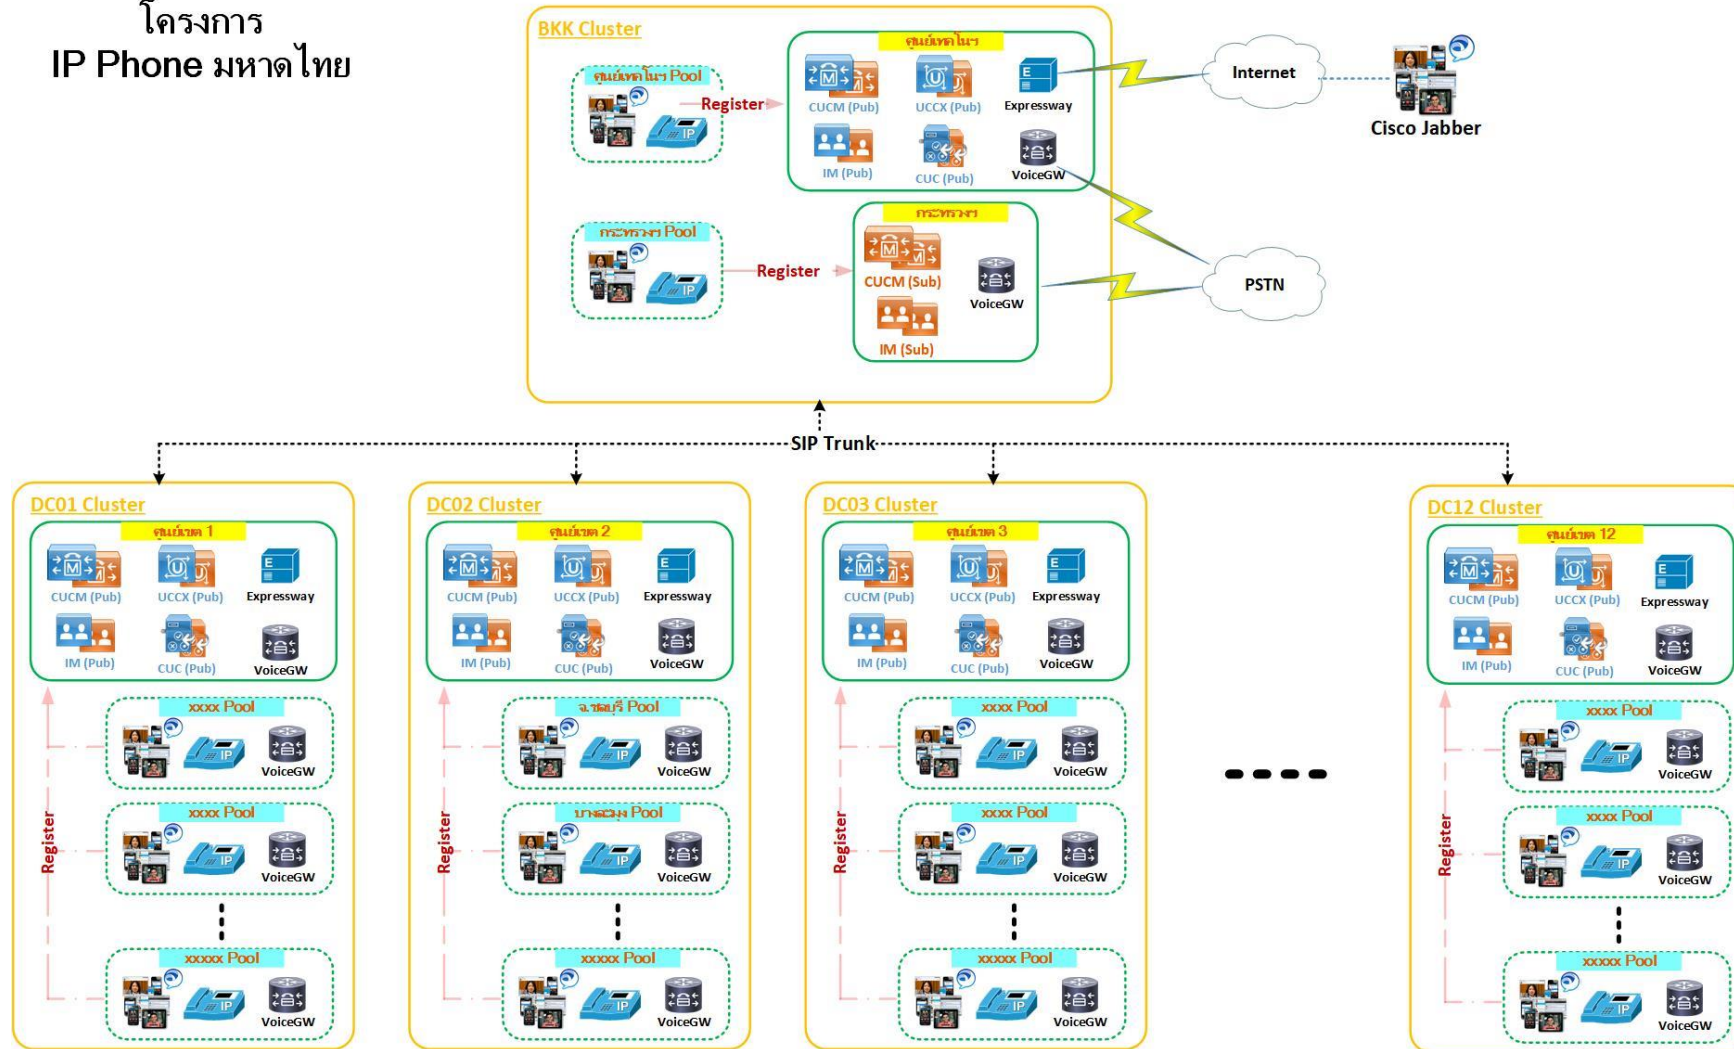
โครงการ
IP Phone มหาดไทย

BKK Cluster

ศูนย์เทคโนฯ Pool
Register
ศูนย์เทคโนฯ
CUCM (Pub)
UCCX (Pub)
Expressway
IM (Pub)
CUC (Pub)
VoiceGW

Internet
Cisco Jabber

กระทรวงฯ Pool
Register
กระทรวงฯ
CUCM (Sub)
VoiceGW
IM (Sub)

PSTN

SIP Trunk

DC01 Cluster
ศูนย์เขต 1
CUCM (Pub)
UCCX (Pub)
Expressway
IM (Pub)
CUC (Pub)
VoiceGW
Register
xxxx Pool
VoiceGW
xxxx Pool
VoiceGW
xxxxx Pool
VoiceGW

DC02 Cluster
ศูนย์เขต 2
CUCM (Pub)
UCCX (Pub)
Expressway
IM (Pub)
CUC (Pub)
VoiceGW
Register
จ.ชลบุรี Pool
VoiceGW
บางละมุง Pool
VoiceGW
xxxxx Pool
VoiceGW

DC03 Cluster
ศูนย์เขต 3
CUCM (Pub)
UCCX (Pub)
Expressway
IM (Pub)
CUC (Pub)
VoiceGW
Register
xxxx Pool
VoiceGW
xxxx Pool
VoiceGW
xxxxx Pool
VoiceGW

DC12 Cluster
ศูนย์เขต 12
CUCM (Pub)
UCCX (Pub)
Expressway
IM (Pub)
CUC (Pub)
VoiceGW
Register
xxxx Pool
VoiceGW
xxxx Pool
VoiceGW
xxxxx Pool
VoiceGW